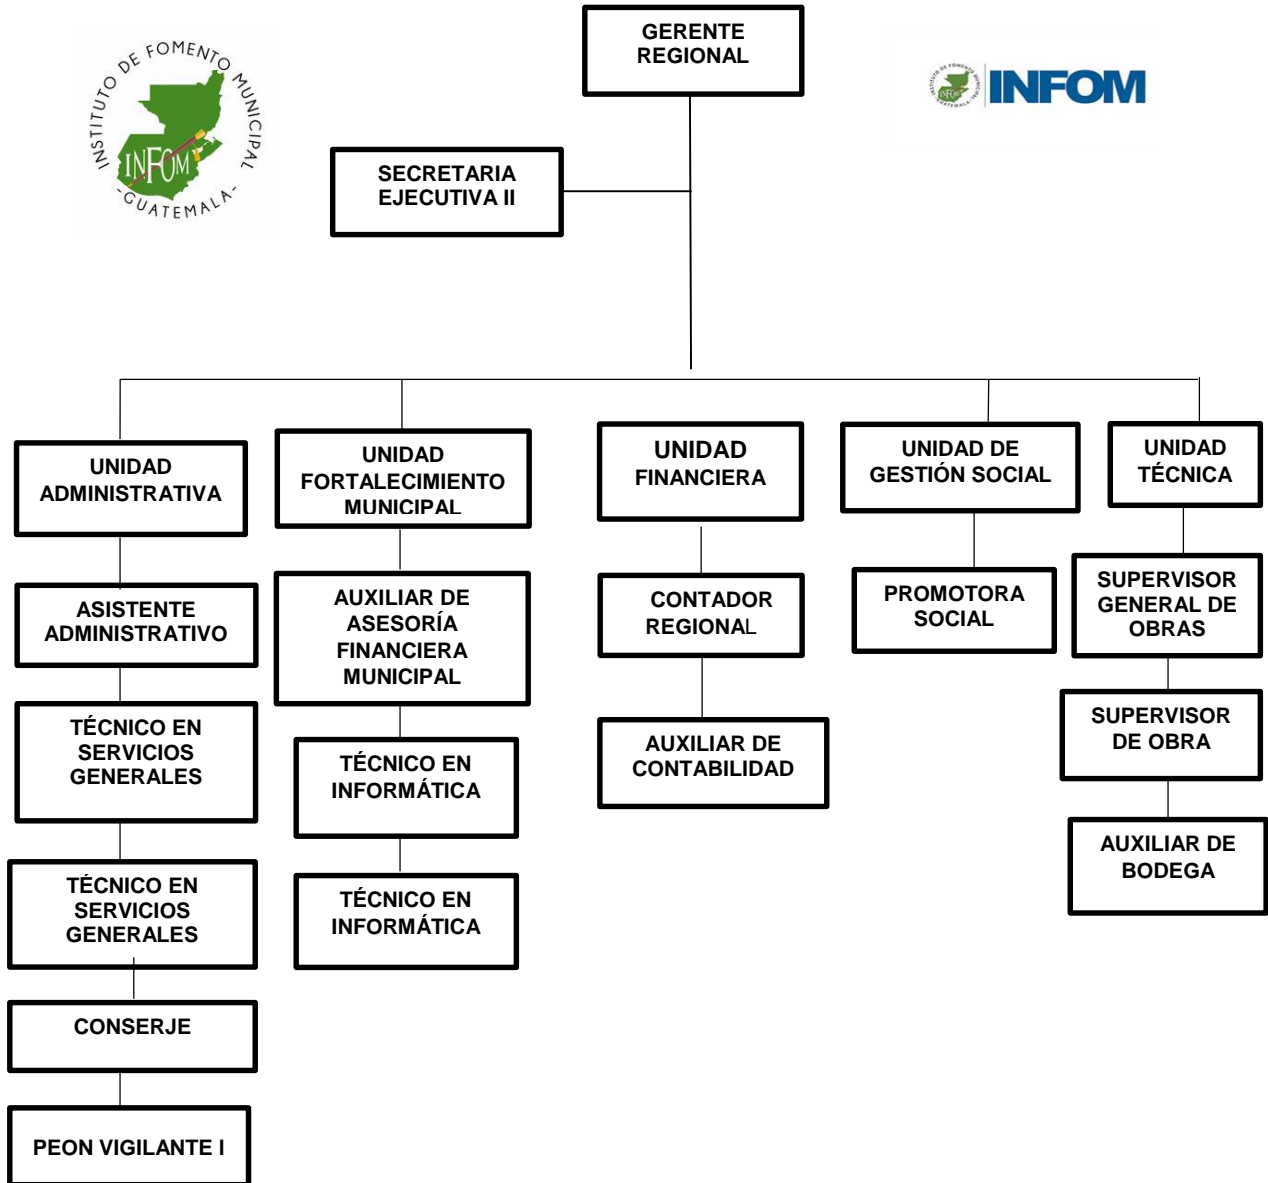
INSTITUTO DE FOMENTO MUNICIPAL
INFOM
-GUATEMALA-

GERENTE REGIONAL

INFOM

SECRETARIA EJECUTIVA II

UNIDAD ADMINISTRATIVA

ASISTENTE ADMINISTRATIVO

TÉCNICO EN SERVICIOS GENERALES

TÉCNICO EN SERVICIOS GENERALES

CONSERJE

PEON VIGILANTE I

UNIDAD FORTALECIMIENTO MUNICIPAL

AUXILIAR DE ASESORÍA FINANCIERA MUNICIPAL

TÉCNICO EN INFORMÁTICA

TÉCNICO EN INFORMÁTICA

UNIDAD FINANCIERA

CONTADOR REGIONAL

AUXILIAR DE CONTABILIDAD

UNIDAD DE GESTIÓN SOCIAL

PROMOTORA SOCIAL

UNIDAD TÉCNICA

SUPERVISOR GENERAL DE OBRAS

SUPERVISOR DE OBRA

AUXILIAR DE BODEGA